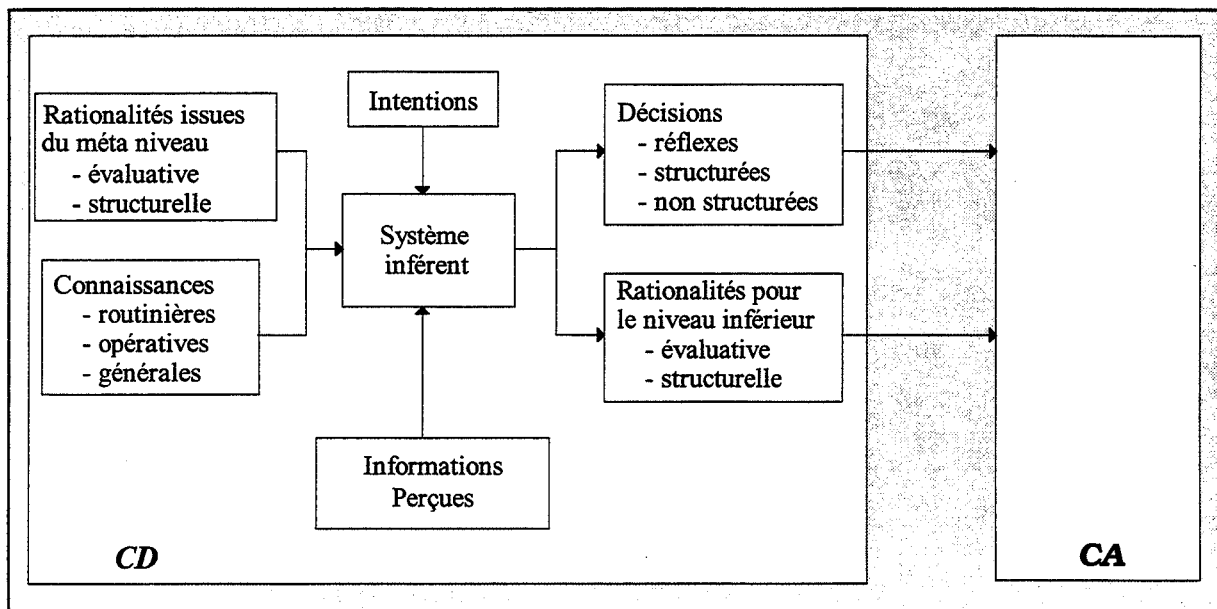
Rationalités issues du méta niveau
- évaluative
- structurelle

Connaissances
- routinières
- opératives
- générales

Intentions

Système inférent

Informations Perçues

Décisions
- réflexes
- structurées
- non structurées

Rationalités pour le niveau inférieur
- évaluative
- structurelle

CD

CA